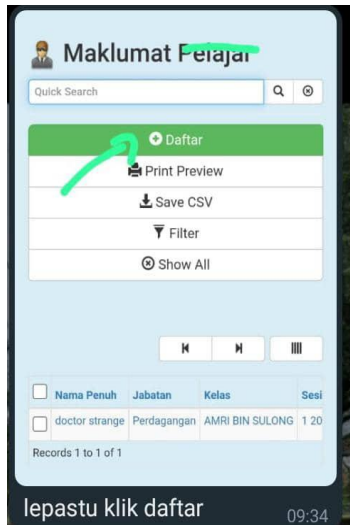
Maklumat Pelajar

Quick Search

Daftar

Print Preview

Save CSV

Filter

Show All

| Nama Penuh | Jabatan | Kelas | Sesi |
|---|---|---|---|
| doctor strange | Perdagangan | AMRI BIN SULONG | 1 20 |

Records 1 to 1 of 1

lepastu klik daftar

09:34